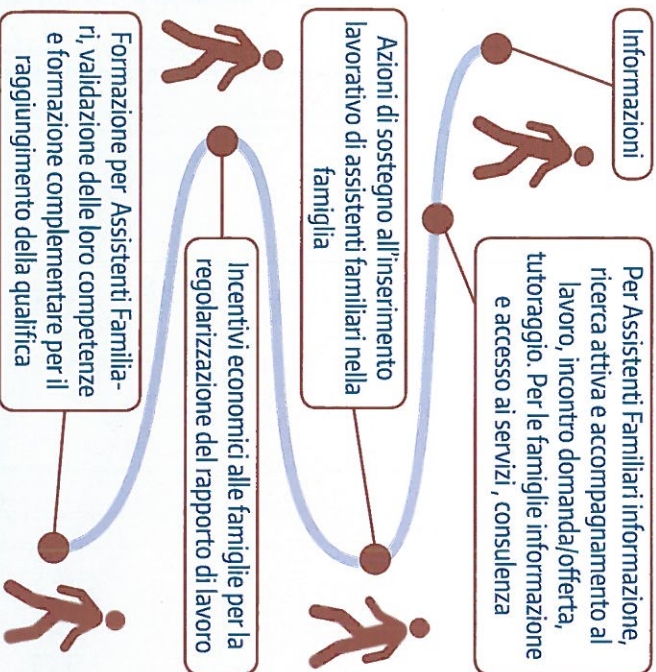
Informazioni

Per Assistenti Familiari informazione, ricerca attiva e accompagnamento al lavoro, incontro domanda/offerta, tutoraggio. Per le famiglie informazione e accesso ai servizi, consulenza

Azioni di sostegno all'inserimento lavorativo di assistenti familiari nella famiglia

Incentivi economici alle famiglie per la regolarizzazione del rapporto di lavoro

Formazione per Assistenti Familiari, validazione delle loro competenze e formazione complementare per il raggiungimento della qualifica